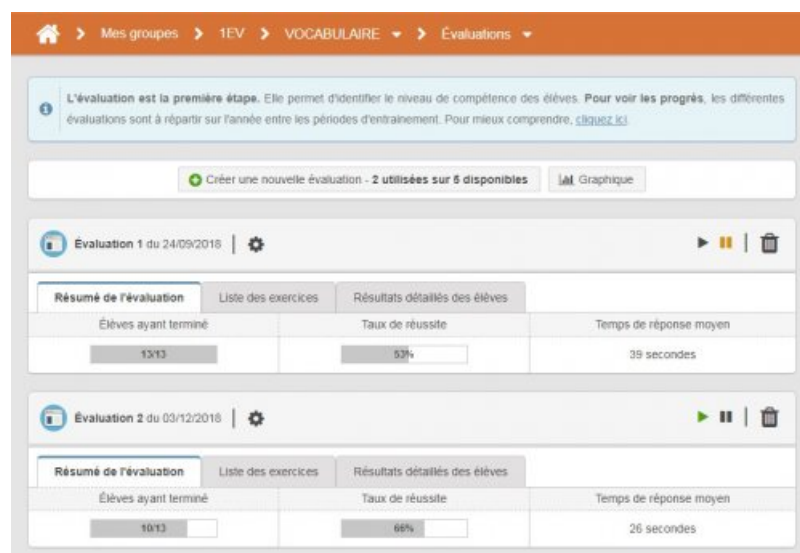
> Mes groupes > 1EV > VOCABULAIRE > Évaluations

L'évaluation est la première étape. Elle permet d'identifier le niveau de compétence des élèves. Pour voir les progrès, les différentes évaluations sont à répartir sur l'année entre les périodes d'entrainement. Pour mieux comprendre, cliquez ici.

Créer une nouvelle évaluation - 2 utilisées sur 5 disponibles

Graphique

Évaluation 1 du 24/09/2018

Résumé de l'évaluation | Liste des exercices | Résultats détaillés des élèves

| Élèves ayant terminé | Taux de réussite | Temps de réponse moyen |
|---|---|---|
| 13/13 | 53% | 39 secondes |

Évaluation 2 du 03/12/2018

Résumé de l'évaluation | Liste des exercices | Résultats détaillés des élèves

| Élèves ayant terminé | Taux de réussite | Temps de réponse moyen |
|---|---|---|
| 10/13 | 66% | 26 secondes |